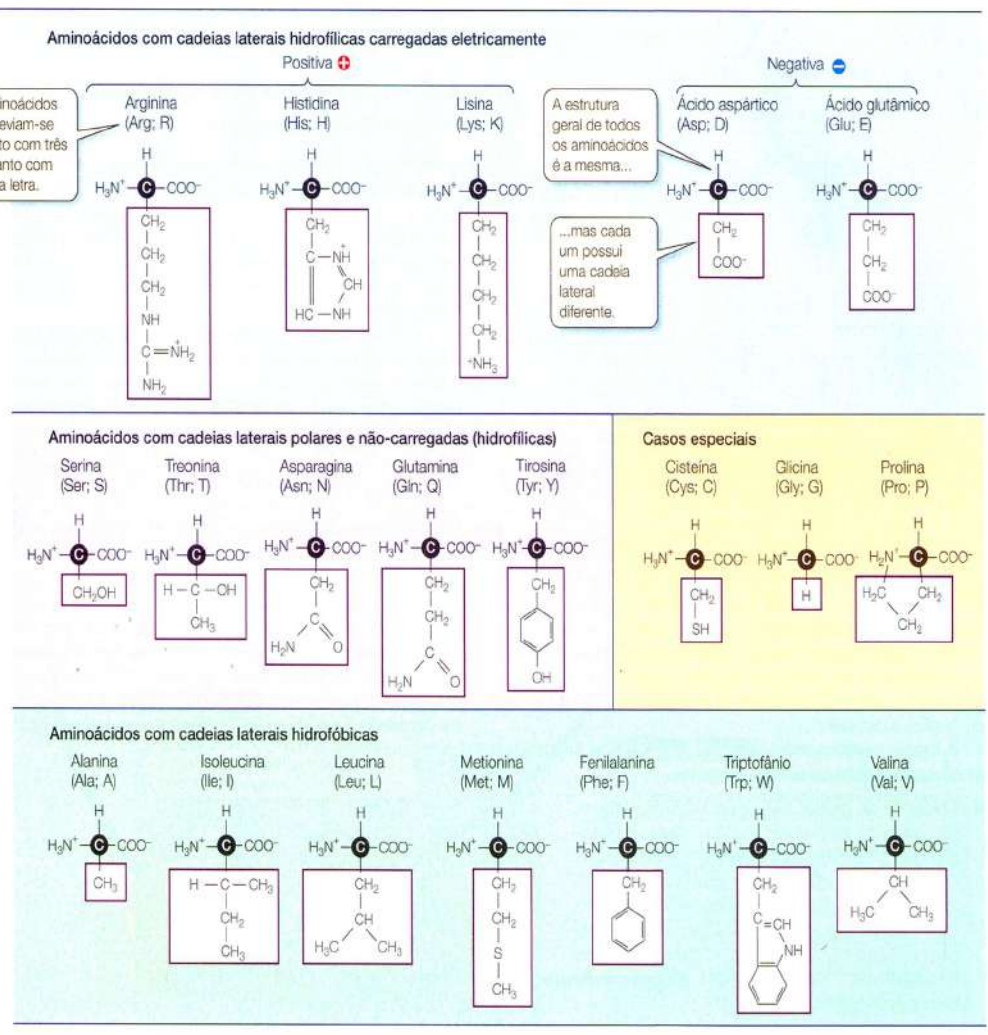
Aminoácidos com cadeias laterais hidrofílicas carregadas eletricamente

Positiva

Negativa

inoácidos eviam-se to com três anto com a letra.

Arginina (Arg; R)

$H_3N^+$ C $COO^-$
H
$CH_2$
$CH_2$
$CH_2$
NH
$C=\overset{+}{N}H_2$
$NH_2$

Histidina (His; H)

$H_3N^+$ C $COO^-$
H
$CH_2$
C — $\overset{+}{N}H$
CH
HC — NH

Lisina (Lys; K)

$H_3N^+$ C $COO^-$
H
$CH_2$
$CH_2$
$CH_2$
$CH_2$
$^+NH_3$

A estrutura geral de todos os aminoácidos é a mesma...

...mas cada um possui uma cadeia lateral diferente.

Ácido aspártico (Asp; D)

$H_3N^+$ C $COO^-$
H
$CH_2$
$COO^-$

Ácido glutâmico (Glu; E)

$H_3N^+$ C $COO^-$
H
$CH_2$
$CH_2$
$COO^-$

Aminoácidos com cadeias laterais polares e não-carregadas (hidrofílicas)

Serina (Ser; S)

$H_3N^+$ C $COO^-$
H
$CH_2OH$

Treonina (Thr; T)

$H_3N^+$ C $COO^-$
H
H — C — OH
$CH_3$

Asparagina (Asn; N)

$H_3N^+$ C $COO^-$
H
$CH_2$
C
$H_2N$ O

Glutamina (Gln; Q)

$H_3N^+$ C $COO^-$
H
$CH_2$
$CH_2$
C
$H_2N$ O

Tirosina (Tyr; Y)

$H_3N^+$ C $COO^-$
H
$CH_2$
OH

Casos especiais

Cisteína (Cys; C)

$H_3N^+$ C $COO^-$
H
$CH_2$
SH

Glicina (Gly; G)

$H_3N^+$ C $COO^-$
H
H

Prolina (Pro; P)

$H_2N^+$ C $COO^-$
H
$H_2C$ $CH_2$
$CH_2$

Aminoácidos com cadeias laterais hidrofóbicas

Alanina (Ala; A)

$H_3N^+$ C $COO^-$
H
$CH_3$

Isoleucina (Ile; I)

$H_3N^+$ C $COO^-$
H
H — C — $CH_3$
$CH_2$
$CH_3$

Leucina (Leu; L)

$H_3N^+$ C $COO^-$
H
$CH_2$
CH
$H_3C$ $CH_3$

Metionina (Met; M)

$H_3N^+$ C $COO^-$
H
$CH_2$
$CH_2$
S
$CH_3$

Fenilalanina (Phe; F)

$H_3N^+$ C $COO^-$
H
$CH_2$

Triptofânio (Trp; W)

$H_3N^+$ C $COO^-$
H
$CH_2$
C = CH
NH

Valina (Val; V)

$H_3N^+$ C $COO^-$
H
CH
$H_3C$ $CH_3$